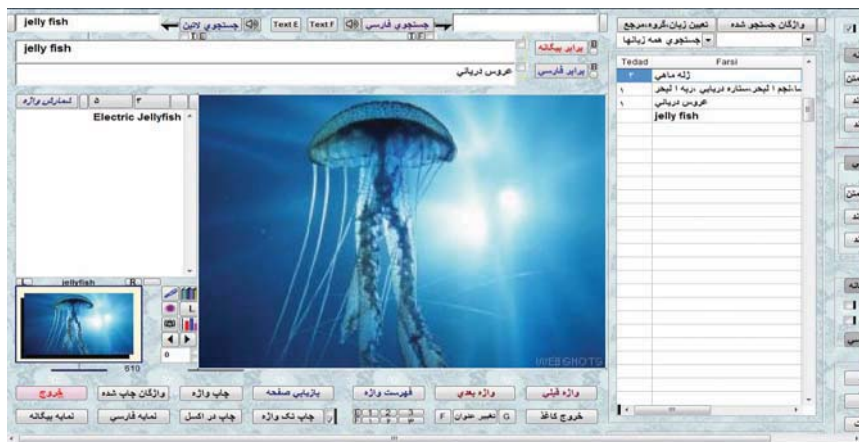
jelly fish
جستجوی لاتین
Text E Text F
جستجوی فارسی
واژگان جستجو شده
تعیین زبان،گروه،مرجع
جستجوی همه زبانها
jelly fish
برابر بیگانه
برابر فارسی
عروس دریایی
| Tedad | Farsi |
|---|---|
| ۲ | ژله ماهی |
| ۱ | ستاره دریایی .دریچه ۱ :لبخند |
| ۱ | عروس دریایی |
| | jelly fish |
شمارش واژه
۵
۳
Electric Jellyfish
jellyfish
L
R
510
0
WEBSHOTS
خروج
واژگان چاپ شده
چاپ واژه
بازیابی صفحه
فهرست واژه
واژه بعدی
واژه قبلی
نمایه بیگانه
نمایه فارسی
چاپ در اکسل
چاپ تک واژه
تغییر عنوان
خروج کاغذ
F
G